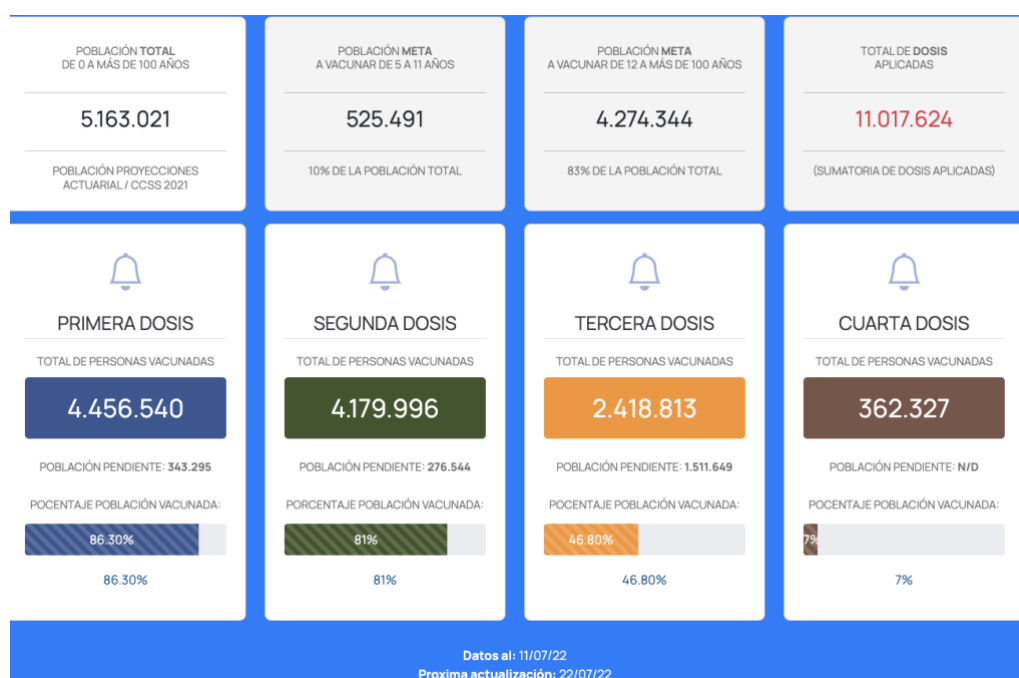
POBLACIÓN TOTAL
DE 0 A MÁS DE 100 AÑOS

5.163.021

POBLACIÓN PROYECCIONES ACTUARIAL / CCSS 2021

POBLACIÓN META
A VACUNAR DE 5 A 11 AÑOS

525.491

10% DE LA POBLACIÓN TOTAL

POBLACIÓN META
A VACUNAR DE 12 A MÁS DE 100 AÑOS

4.274.344

83% DE LA POBLACIÓN TOTAL

TOTAL DE DOSIS
APLICADAS

11.017.624

(SUMATORIA DE DOSIS APLICADAS)

PRIMERA DOSIS

TOTAL DE PERSONAS VACUNADAS

4.456.540

POBLACIÓN PENDIENTE: 343.295

POCENTAJE POBLACIÓN VACUNADA:

86.30%

86.30%

SEGUNDA DOSIS

TOTAL DE PERSONAS VACUNADAS

4.179.996

POBLACIÓN PENDIENTE: 276.544

PORCENTAJE POBLACIÓN VACUNADA:

81%

81%

TERCERA DOSIS

TOTAL DE PERSONAS VACUNADAS

2.418.813

POBLACIÓN PENDIENTE: 1.511.649

POCENTAJE POBLACIÓN VACUNADA:

46.80%

46.80%

CUARTA DOSIS

TOTAL DE PERSONAS VACUNADAS

362.327

POBLACIÓN PENDIENTE: N/D

POCENTAJE POBLACIÓN VACUNADA:

7%

7%

Datos al: 11/07/22
Proxima actualización: 22/07/22